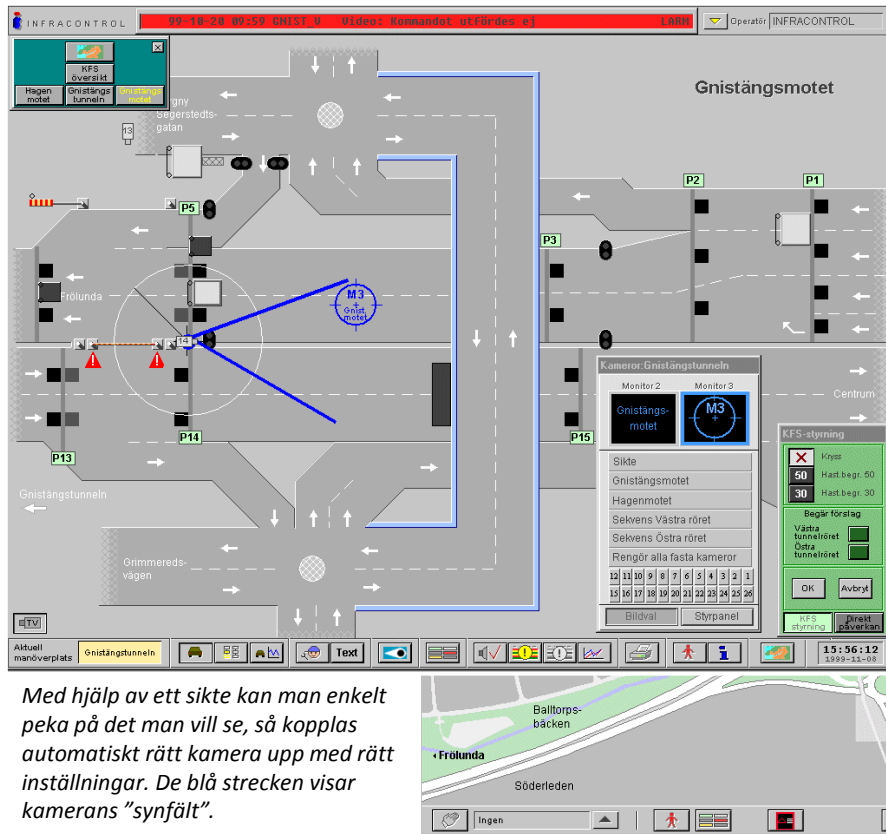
INFRACONTROL

99-10-20 09:59 GNIST_V Video: Kommandot utfördes ej LARM

Operatör INFRACONTROL

KFS översikt

Hagen motet

Gnistängs tunneln

Gnistängs motet

Gnistängsmotet

Ingny Segerstedts-gatan

13

P5

P2

P1

P3

Frölunda

M3 Gnist motet

14

P14

P13

P15

Centrum

Kameror:Gnistängstunneln

Monitor 2

Monitor 3

Gnistängs-motet

M3

Sikte

Gnistängsmotet

Hagenmotet

Sekvens Västra röret

Sekvens Östra röret

Rengör alla fasta kameror

| 12 | 11 | 10 | 9 | 8 | 7 | 6 | 5 | 4 | 3 | 2 | 1 |
|---|---|---|---|---|---|---|---|---|---|---|---|
| 15 | 16 | 17 | 18 | 19 | 20 | 21 | 22 | 23 | 24 | 25 | 26 |

Bildval

Styrpanel

KFS-styrning

Kryss

50 Hast.begr. 50

30 Hast.begr. 30

Begär förslag

Västra tunnelröret

Östra tunnelröret

OK

Avbryt

KFS styrning

Direkt påverkan

Gnistängstunneln

Grimmereds-vägen

TV

Aktuell manöverplats

Gnistängstunneln

Text

15:56:12 1999-11-08

Med hjälp av ett sikte kan man enkelt peka på det man vill se, så kopplas automatiskt rätt kamera upp med rätt inställningar. De blå strecken visar kamerans "synfält".

Balltorps-bäcken

Frölunda

Söderleden

Ingen